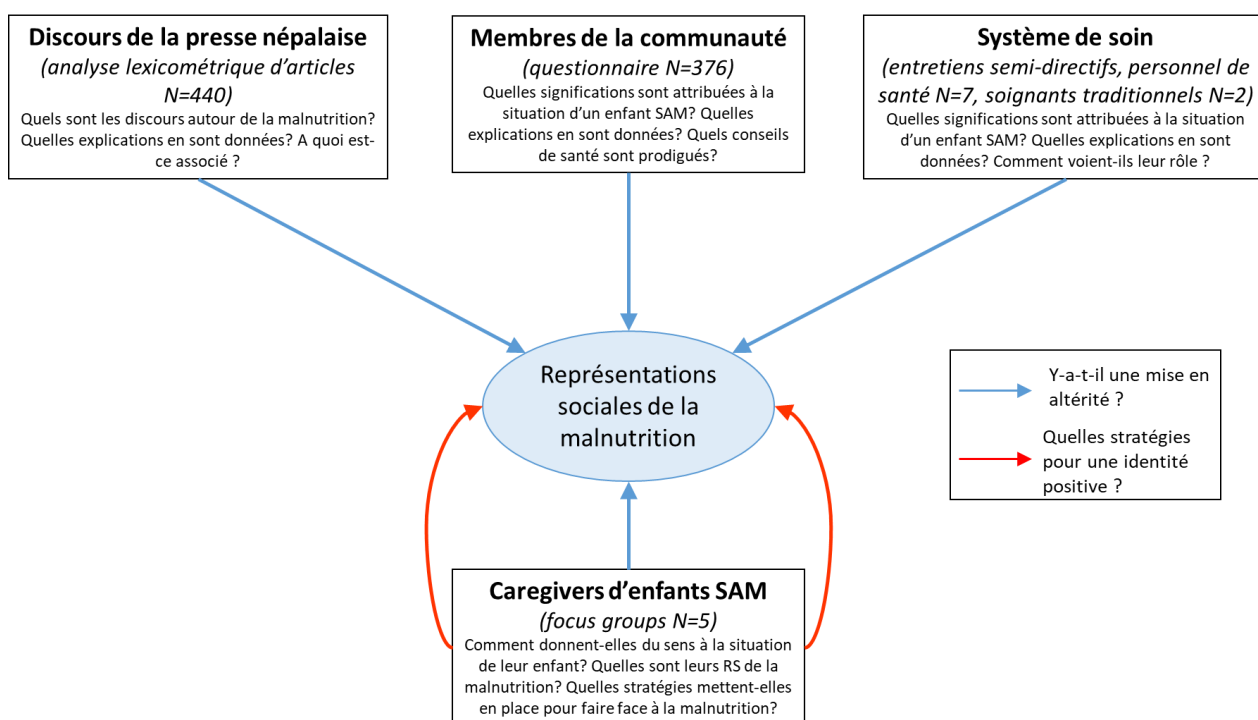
Discours de la presse népalaise
(analyse lexicométrique d'articles N=440)
Quels sont les discours autour de la malnutrition? Quelles explications en sont données? A quoi est-ce associé ?

Membres de la communauté
(questionnaire N=376)
Quelles significations sont attribuées à la situation d'un enfant SAM? Quelles explications en sont données? Quels conseils de santé sont prodigués?

Système de soin
(entretiens semi-directifs, personnel de santé N=7, soignants traditionnels N=2)
Quelles significations sont attribuées à la situation d'un enfant SAM? Quelles explications en sont données? Comment voient-ils leur rôle ?

Représentations sociales de la malnutrition

Y-a-t-il une mise en altérité ?
Quelles stratégies pour une identité positive ?

Caregivers d'enfants SAM
(focus groups N=5)
Comment donnent-elles du sens à la situation de leur enfant? Quelles sont leurs RS de la malnutrition? Quelles stratégies mettent-elles en place pour faire face à la malnutrition?